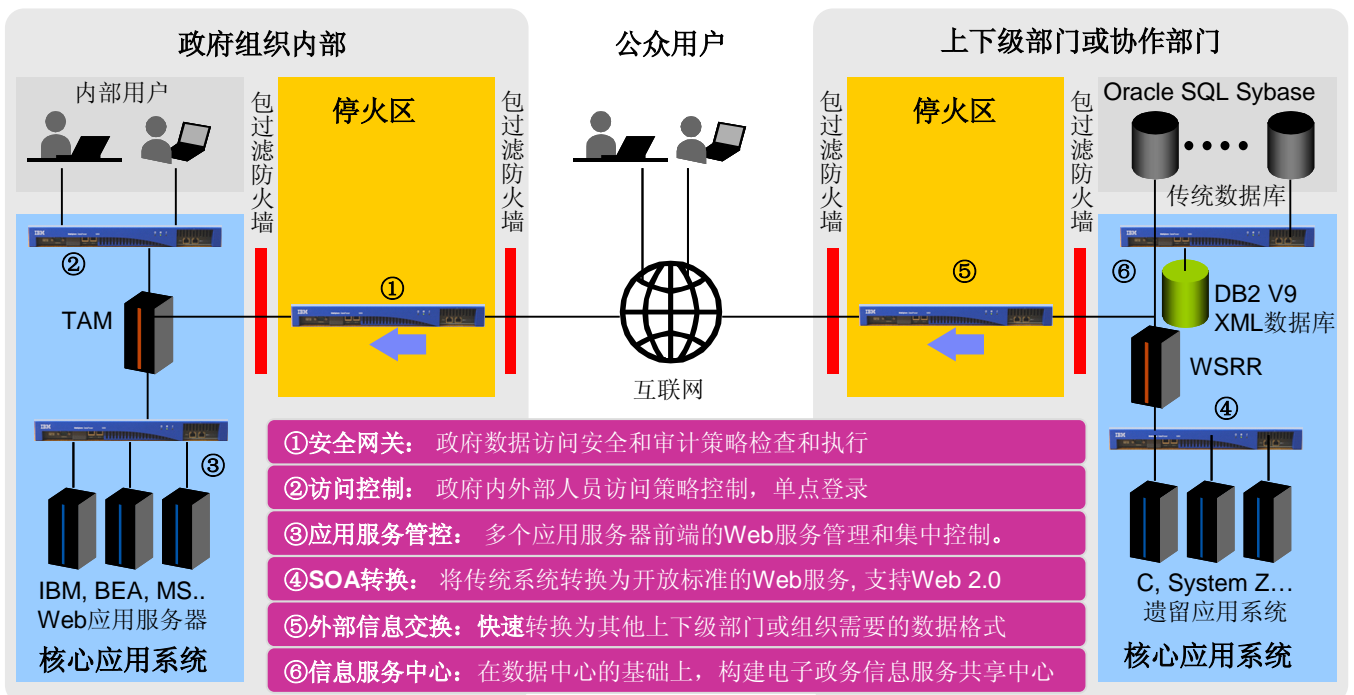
政府组织内部

公众用户

上下级部门或协作部门

内部用户

包过滤防火墙

停火区

包过滤防火墙

包过滤防火墙

停火区

包过滤防火墙

Oracle SQL Sybase

传统数据库

IBM

②

TAM

①

互联网

⑤

⑥

DB2 V9 XML数据库

WSRR

④

③

IBM, BEA, MS.. Web应用服务器

核心应用系统

C, System Z… 遗留应用系统

核心应用系统

①安全网关： 政府数据访问安全和审计策略检查和执行

②访问控制： 政府内外部人员访问策略控制，单点登录

③应用服务管控： 多个应用服务器前端的Web服务管理和集中控制。

④SOA转换： 将传统系统转换为开放标准的Web服务, 支持Web 2.0

⑤外部信息交换：快速转换为其他上下级部门或组织需要的数据格式

⑥信息服务中心：在数据中心的基础上，构建电子政务信息服务共享中心